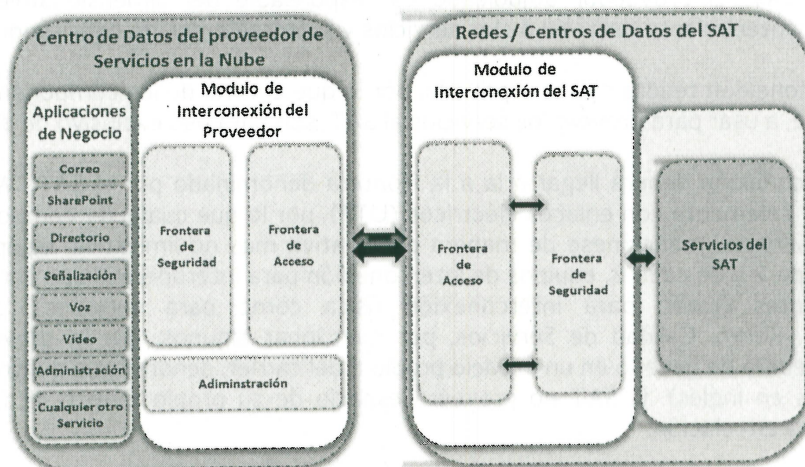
Centro de Datos del proveedor de Servicios en la Nube

Aplicaciones de Negocio

Correo

SharePoint

Directorio

Señalización

Voz

Video

Administración

Cualquier otro Servicio

Modulo de Interconexión del Proveedor

Frontera de Seguridad

Frontera de Acceso

Adminstración

Redes / Centros de Datos del SAT

Modulo de Interconexión del SAT

Frontera de Acceso

Frontera de Seguridad

Servicios del SAT